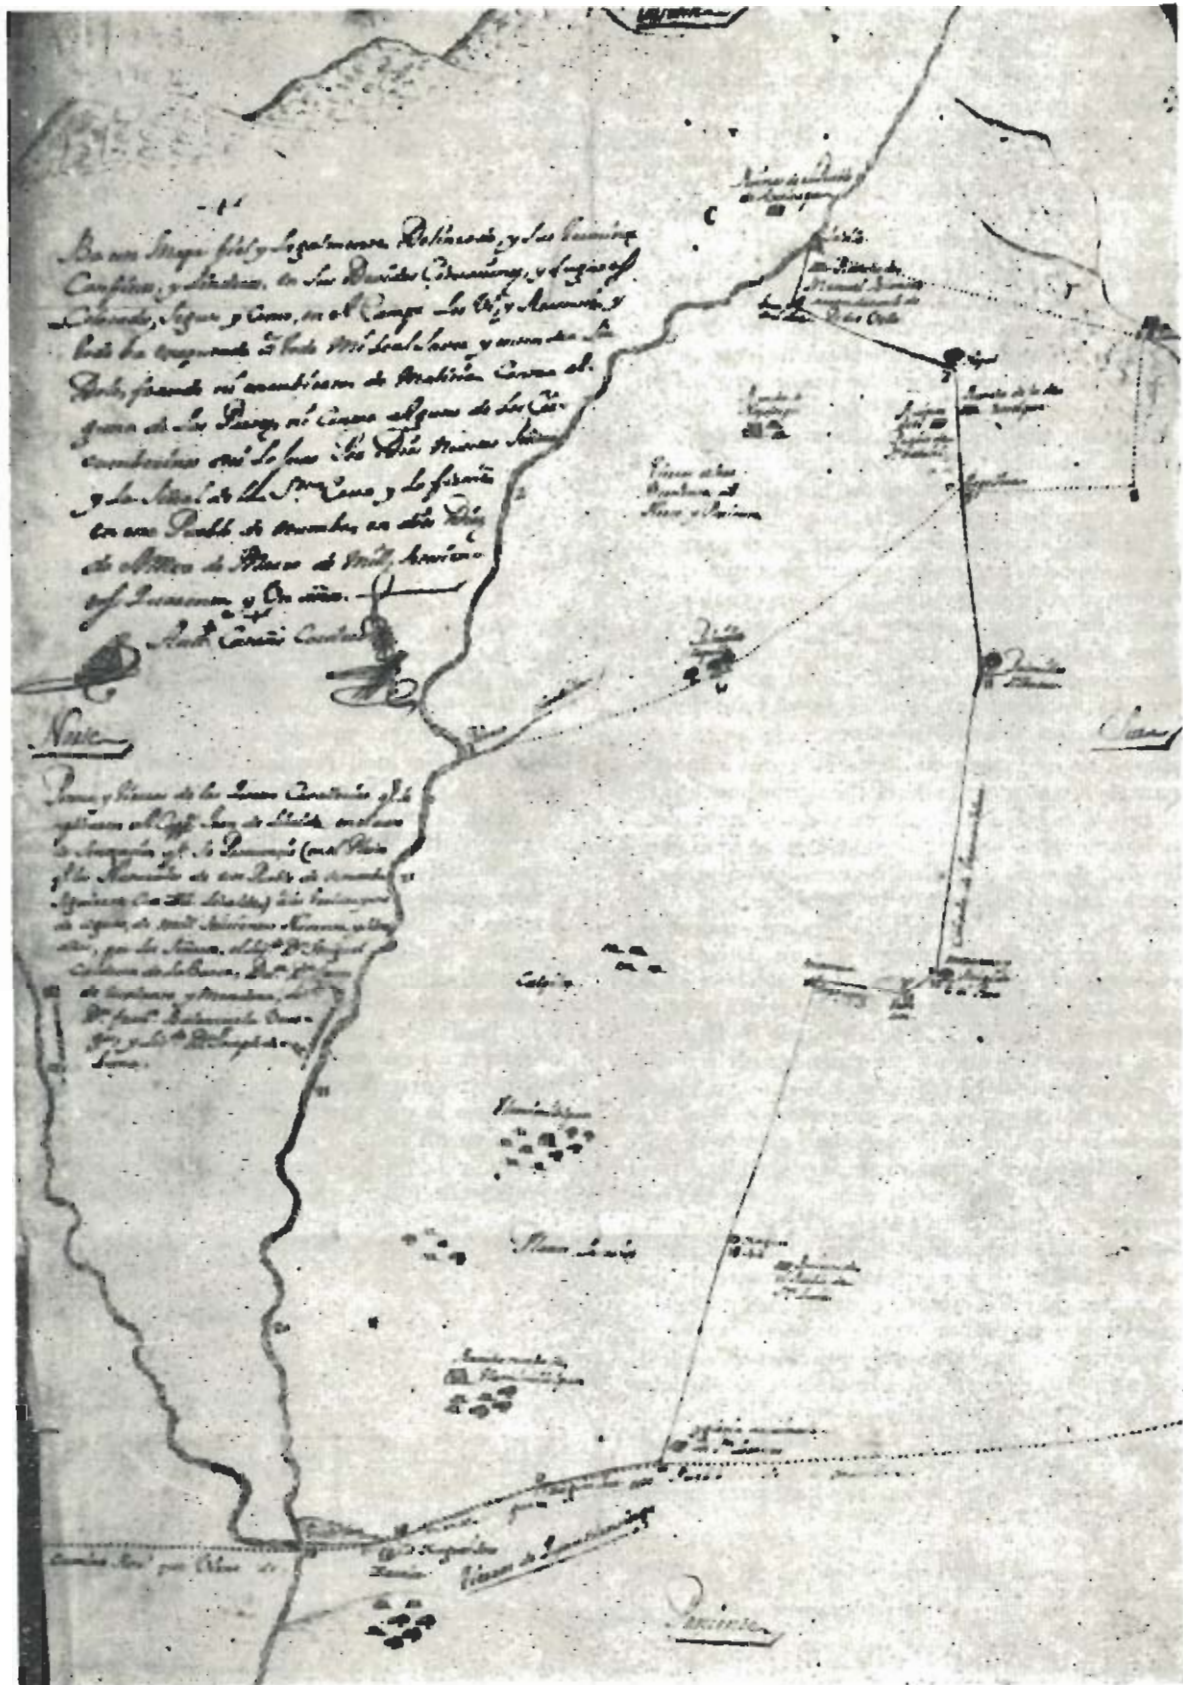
Es un Mapa fiel y Legalmente Delineado, y sus Terminos Confines, y Linderos, en sus Devidos Colindancias, y Lugares Colocados, Segun y Como, en el Campo Los Vi, y Demarqué y todo lo expresado es todo Mi leal saber y entender. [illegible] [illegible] Cerca al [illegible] de Los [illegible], ni Cerca al Agua de Los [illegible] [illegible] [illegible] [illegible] y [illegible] Sta Cruz, y lo firmé en este Pueblo de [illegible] de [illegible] de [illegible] de Mill Setecientos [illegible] y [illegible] años.

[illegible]

Norte

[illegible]

Sur

Poniente

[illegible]